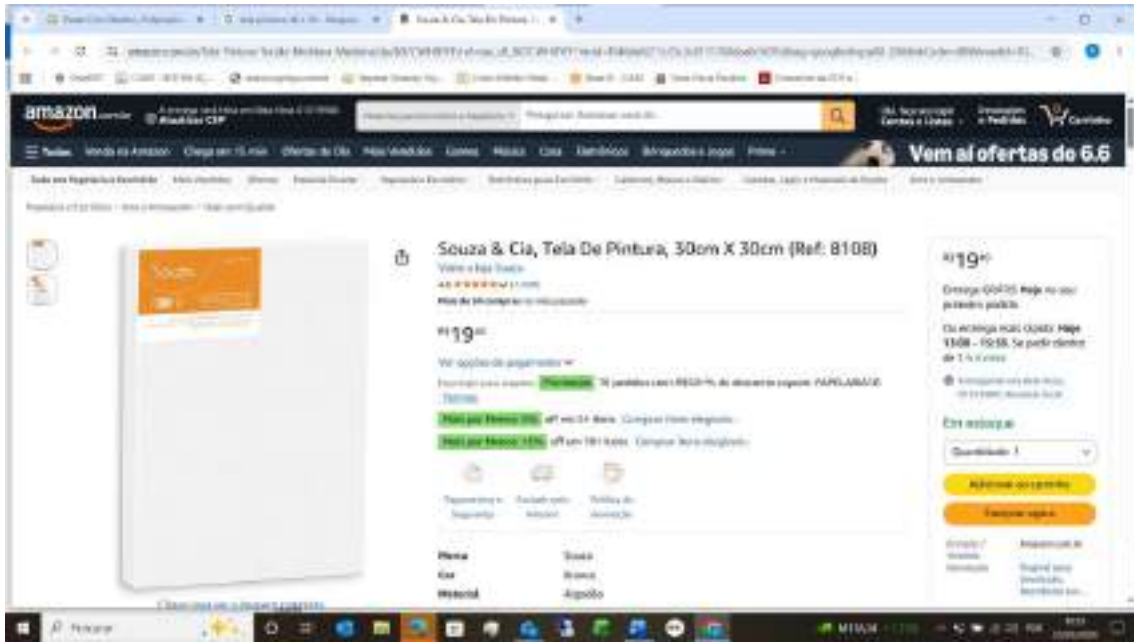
amazon

Todos

Vem aí ofertas de 6.6

Souza & Cia, Tela De Pintura, 30cm X 30cm (Ref: 8108)

Visite a loja Souza

R$19,90

Ver opções de pagamento

Mais por Menos 5% off em 2+ itens

Mais por Menos 10% off em 10+ itens

Marca	Souza
Cor	Branco
Material	Algodão

R$19,90

Em estoque

Quantidade: 1

Adicionar ao carrinho

Comprar agora

Pesquisar